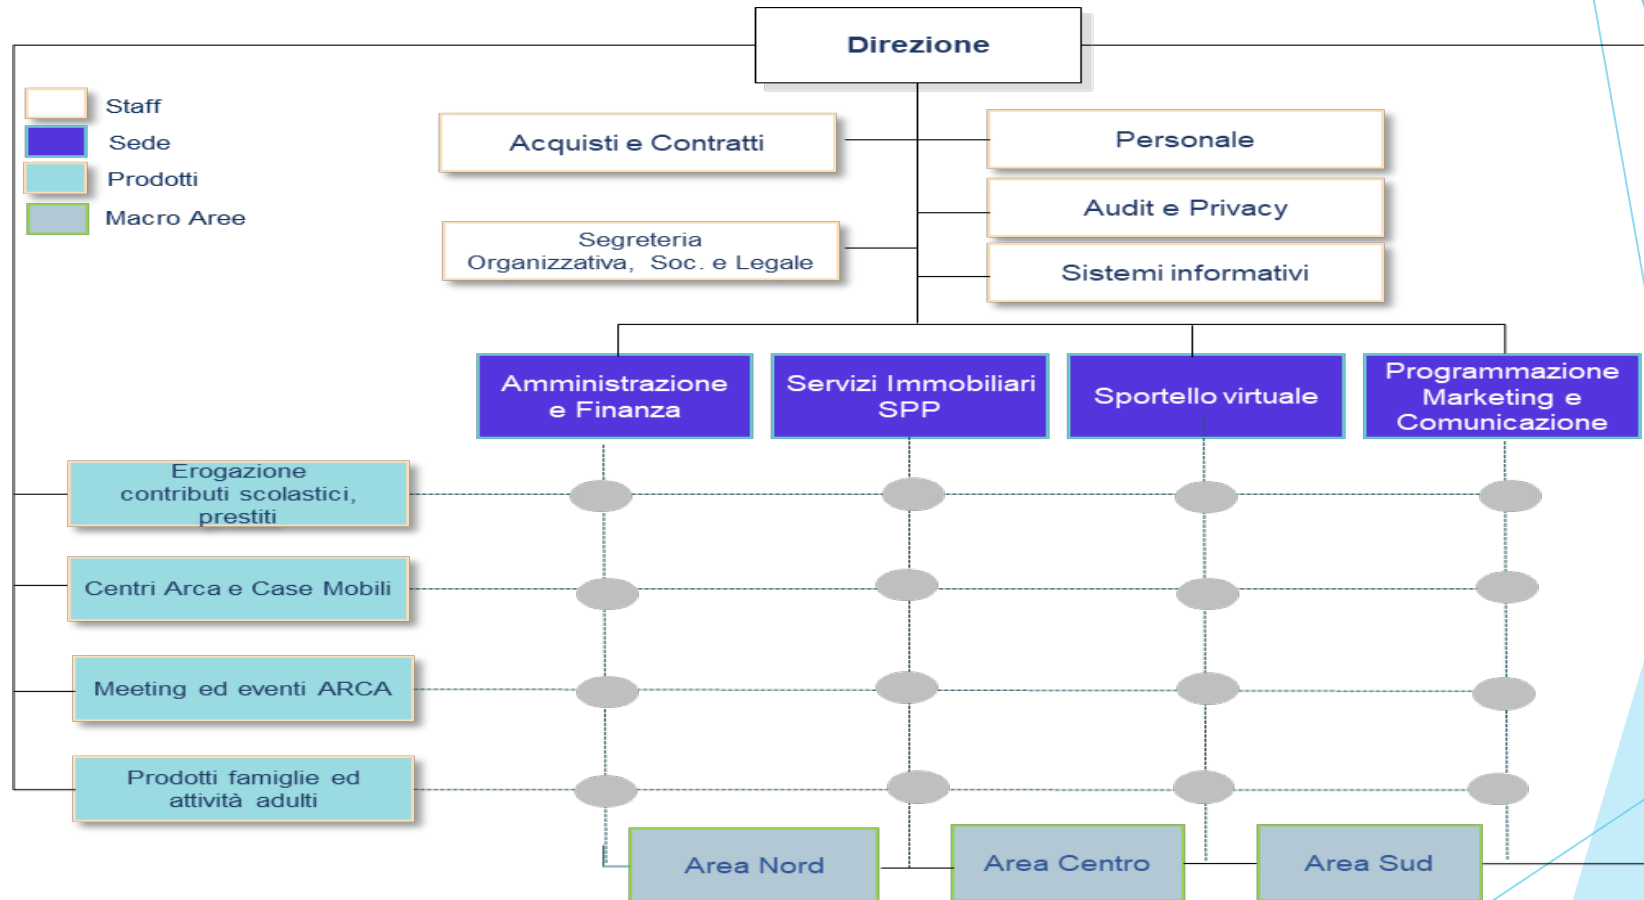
Direzione

Staff

Sede

Prodotti

Macro Aree

Acquisti e Contratti

Personale

Audit e Privacy

Segreteria Organizzativa, Soc. e Legale

Sistemi informativi

Amministrazione e Finanza

Servizi Immobiliari SPP

Sportello virtuale

Programmazione Marketing e Comunicazione

Erogazione contributi scolastici, prestiti

Centri Arca e Case Mobili

Meeting ed eventi ARCA

Prodotti famiglie ed attività adulti

Area Nord

Area Centro

Area Sud